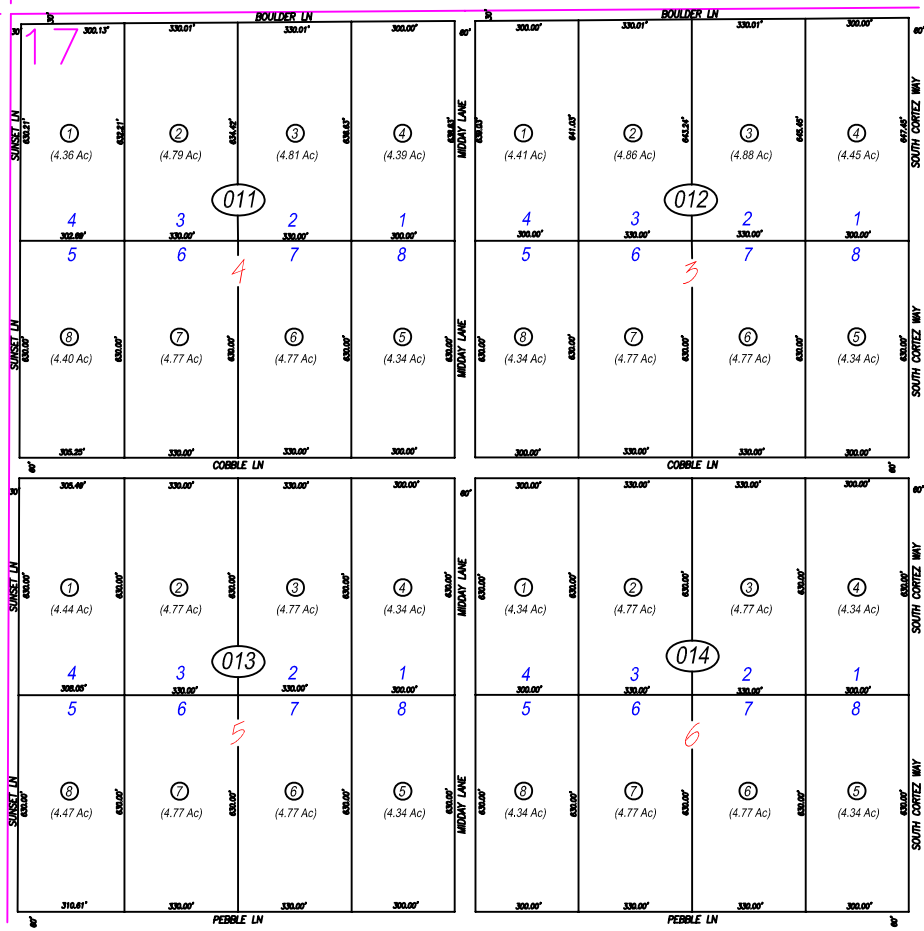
17

BOULDER LN
30
300.13'
330.01'
330.01'
300.00'
SUNSET LN
630.21'
632.21'
634.62'
636.63'
638.43'
① (4.36 Ac)
② (4.79 Ac)
③ (4.81 Ac)
④ (4.39 Ac)
011
4 3 2 1
302.68'
330.00'
330.00'
300.00'
5 6 7 8
4
SUNSET LN
630.00'
⑧ (4.40 Ac)
⑦ (4.77 Ac)
⑥ (4.77 Ac)
⑤ (4.34 Ac)
630.00'
630.00'
630.00'
630.00'
305.25'
330.00'
330.00'
300.00'
60'
COBBLE LN

BOULDER LN
60'
300.00'
330.01'
330.01'
300.00'
MIDDAY LANE
638.83'
641.03'
643.24'
645.45'
647.45'
SOUTH CORTEZ WAY
① (4.41 Ac)
② (4.86 Ac)
③ (4.88 Ac)
④ (4.45 Ac)
012
4 3 2 1
300.00'
330.00'
330.00'
300.00'
5 6 7 8
3
MIDDAY LANE
630.00'
⑧ (4.34 Ac)
⑦ (4.77 Ac)
⑥ (4.77 Ac)
⑤ (4.34 Ac)
630.00'
630.00'
630.00'
630.00'
SOUTH CORTEZ WAY
300.00'
330.00'
330.00'
300.00'
COBBLE LN
60'

30
305.49'
330.00'
330.00'
300.00'
SUNSET LN
630.00'
① (4.44 Ac)
② (4.77 Ac)
③ (4.77 Ac)
④ (4.34 Ac)
630.00'
630.00'
630.00'
013
4 3 2 1
308.05'
330.00'
330.00'
300.00'
5 6 7 8
5
SUNSET LN
630.00'
⑧ (4.47 Ac)
⑦ (4.77 Ac)
⑥ (4.77 Ac)
⑤ (4.34 Ac)
630.00'
630.00'
630.00'
630.00'
310.61'
330.00'
330.00'
300.00'
60'
PEBBLE LN

60'
300.00'
330.00'
330.00'
300.00'
60'
MIDDAY LANE
630.00'
① (4.34 Ac)
② (4.77 Ac)
③ (4.77 Ac)
④ (4.34 Ac)
630.00'
630.00'
630.00'
630.00'
SOUTH CORTEZ WAY
014
4 3 2 1
300.00'
330.00'
330.00'
300.00'
5 6 7 8
6
MIDDAY LANE
630.00'
⑧ (4.34 Ac)
⑦ (4.77 Ac)
⑥ (4.77 Ac)
⑤ (4.34 Ac)
630.00'
630.00'
630.00'
630.00'
SOUTH CORTEZ WAY
300.00'
330.00'
330.00'
300.00'
PEBBLE LN
60'